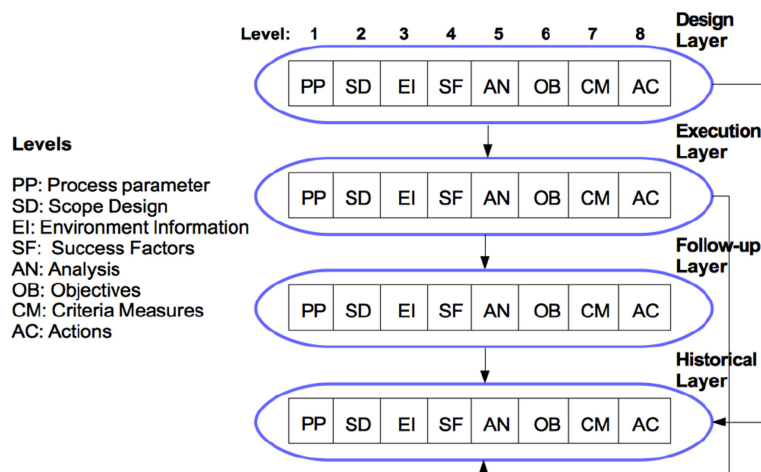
Level: 1 2 3 4 5 6 7 8

Design Layer

| PP | SD | EI | SF | AN | OB | CM | AC |
|---|---|---|---|---|---|---|---|

Execution Layer

| PP | SD | EI | SF | AN | OB | CM | AC |
|---|---|---|---|---|---|---|---|

Follow-up Layer

| PP | SD | EI | SF | AN | OB | CM | AC |
|---|---|---|---|---|---|---|---|

Historical Layer

| PP | SD | EI | SF | AN | OB | CM | AC |
|---|---|---|---|---|---|---|---|

Levels

PP: Process parameter
SD: Scope Design
EI: Environment Information
SF: Success Factors
AN: Analysis
OB: Objectives
CM: Criteria Measures
AC: Actions